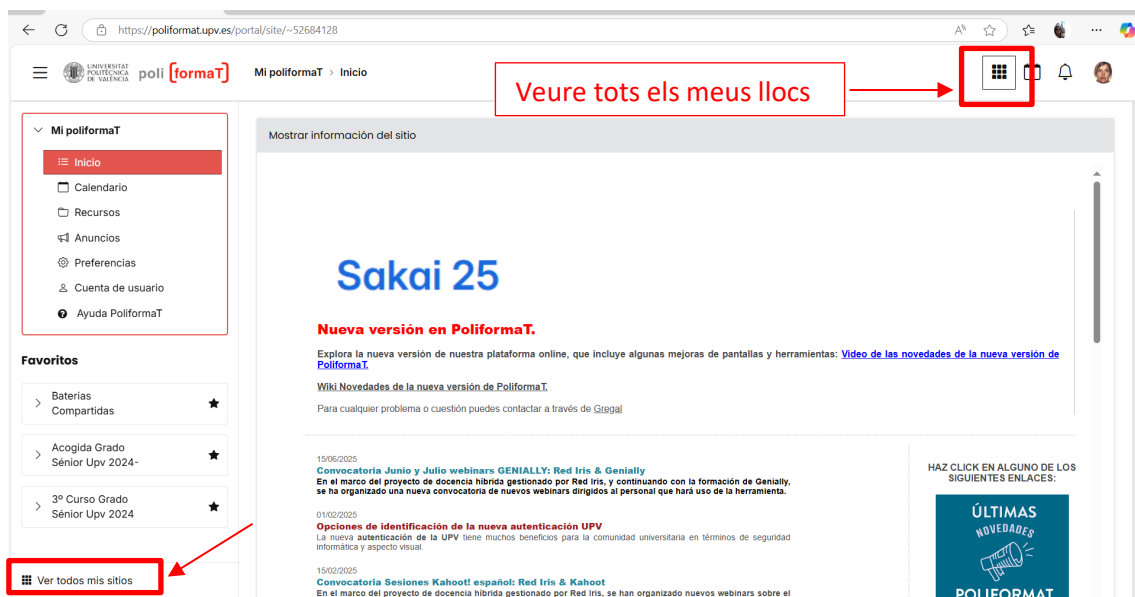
https://poliformat.upv.es/portal/site/~52684128

UNIVERSITAT POLITÈCNICA DE VALÈNCIA poli [formaT] Mi poliformaT › Inicio

Veure tots els meus llocs

Mi poliformaT
Inicio
Calendario
Recursos
Anuncios
Preferencias
Cuenta de usuario
Ayuda PoliformaT

Favoritos
Baterías Compartidas
Acogida Grado Sénior Upv 2024-
3º Curso Grado Sénior Upv 2024

Ver todos mis sitios

Mostrar información del sitio

Sakai 25

Nueva versión en PoliformaT.

Explora la nueva versión de nuestra plataforma online, que incluye algunas mejoras de pantallas y herramientas: Video de las novedades de la nueva versión de PoliformaT.

Wiki Novedades de la nueva versión de PoliformaT.

Para cualquier problema o cuestión puedes contactar a través de Gregal

15/06/2025
Convocatoria Junio y Julio webinars GENIALLY: Red Iris & Genially
En el marco del proyecto de docencia híbrida gestionado por Red Iris, y continuando con la formación de Genially, se ha organizado una nueva convocatoria de nuevos webinars dirigidos al personal que hará uso de la herramienta.

01/02/2025
Opciones de identificación de la nueva autenticación UPV
La nueva autenticación de la UPV tiene muchos beneficios para la comunidad universitaria en términos de seguridad informática y aspecto visual.

15/02/2025
Convocatoria Sesiones Kahoot! español: Red Iris & Kahoot
En el marco del proyecto de docencia híbrida gestionado por Red Iris, se han organizado nuevos webinars sobre el

HAZ CLICK EN ALGUNO DE LOS SIGUIENTES ENLACES:

ÚLTIMAS NOVEDADES POLIFORMAT